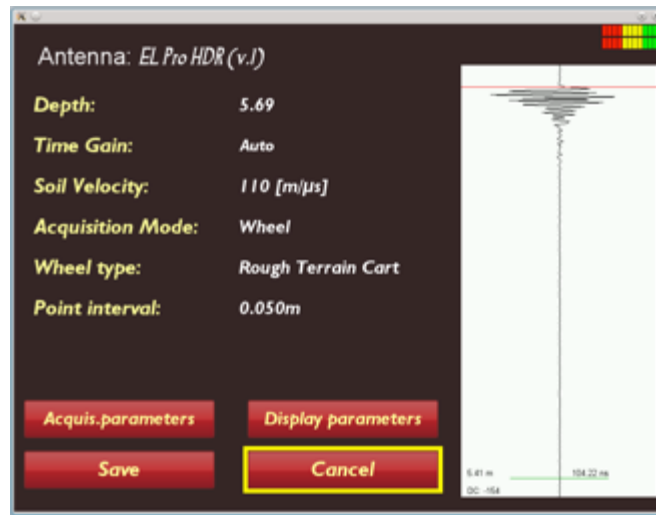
Antenna: EL Pro HDR (v.1)

Depth: 5.69

Time Gain: Auto

Soil Velocity: 110 [m/μs]

Acquisition Mode: Wheel

Wheel type: Rough Terrain Cart

Point interval: 0.050m

Acquis.parameters

Display parameters

Save

Cancel

5.41 m

104.22 ns

DC: -154